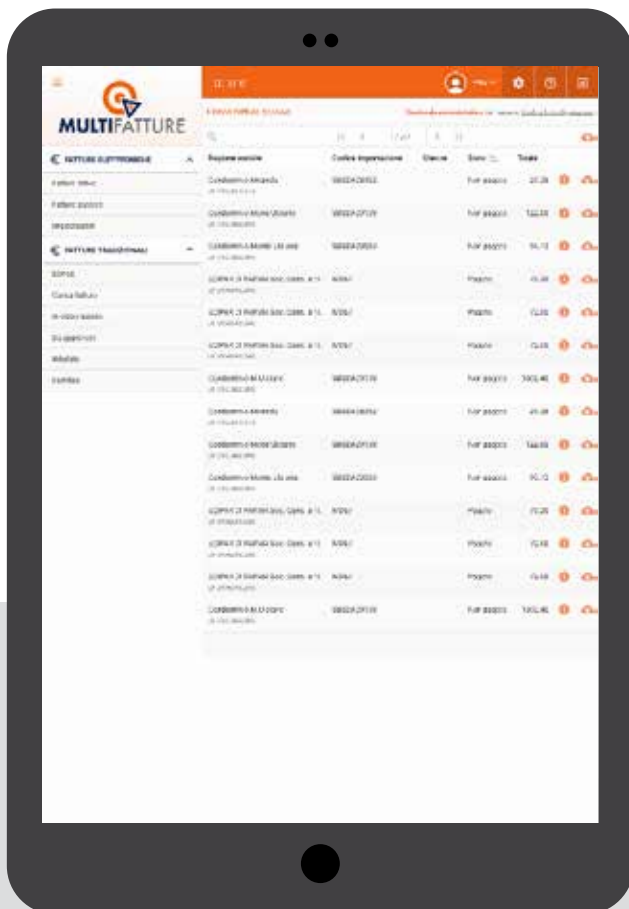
MULTIFATTURE

FATTURE ELETTRONICHE

Fatture attive

Fatture passive

Impostazioni

FATTURE TRADIZIONALI

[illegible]

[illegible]

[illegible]

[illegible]

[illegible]

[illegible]

| Ragione sociale | Codice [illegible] | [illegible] | Stato | Totale |
|---|---|---|---|---|
| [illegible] | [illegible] | | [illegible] | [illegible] |
| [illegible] | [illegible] | | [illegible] | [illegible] |
| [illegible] | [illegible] | | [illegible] | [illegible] |
| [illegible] | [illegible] | | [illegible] | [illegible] |
| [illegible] | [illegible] | | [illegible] | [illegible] |
| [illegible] | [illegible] | | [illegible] | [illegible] |
| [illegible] | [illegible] | | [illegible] | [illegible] |
| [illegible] | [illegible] | | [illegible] | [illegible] |
| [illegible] | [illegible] | | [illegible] | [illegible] |
| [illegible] | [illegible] | | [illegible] | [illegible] |
| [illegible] | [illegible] | | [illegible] | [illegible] |
| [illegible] | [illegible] | | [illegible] | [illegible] |
| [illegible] | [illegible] | | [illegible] | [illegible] |